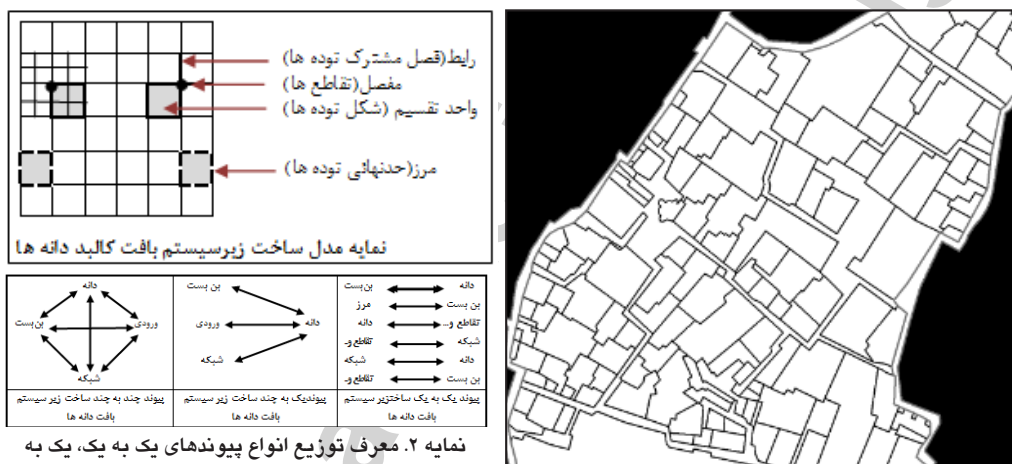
رابط(فصل مشترک توده ها)
مفصل(تقاطع ها)
واحد تقسیم (شکل توده ها)
مرز(حدنهائی توده ها)
نمایه مدل ساخت زیرسیستم بافت کالبد دانه ها

| دانه ← → بن بست<br>بن بست ← → مرز<br>تقاطع و... ← → دانه<br>شبکه ← → تقاطع و.<br>دانه ← → شبکه<br>بن بست ← → تقاطع و. | بن بست<br>دانه<br>ورودی<br>شبکه | دانه<br>ورودی<br>بن بست<br>شبکه |
|---|---|---|
| پیوند یک به یک ساختزیر سیستم بافت دانه ها | پیوندیک به چند ساخت زیر سیستم بافت دانه ها | پیوند چند به چند ساخت زیر سیستم بافت دانه ها |

نمایه ۲. معرف توزیع انواع پیوندهای یک به یک، یک به